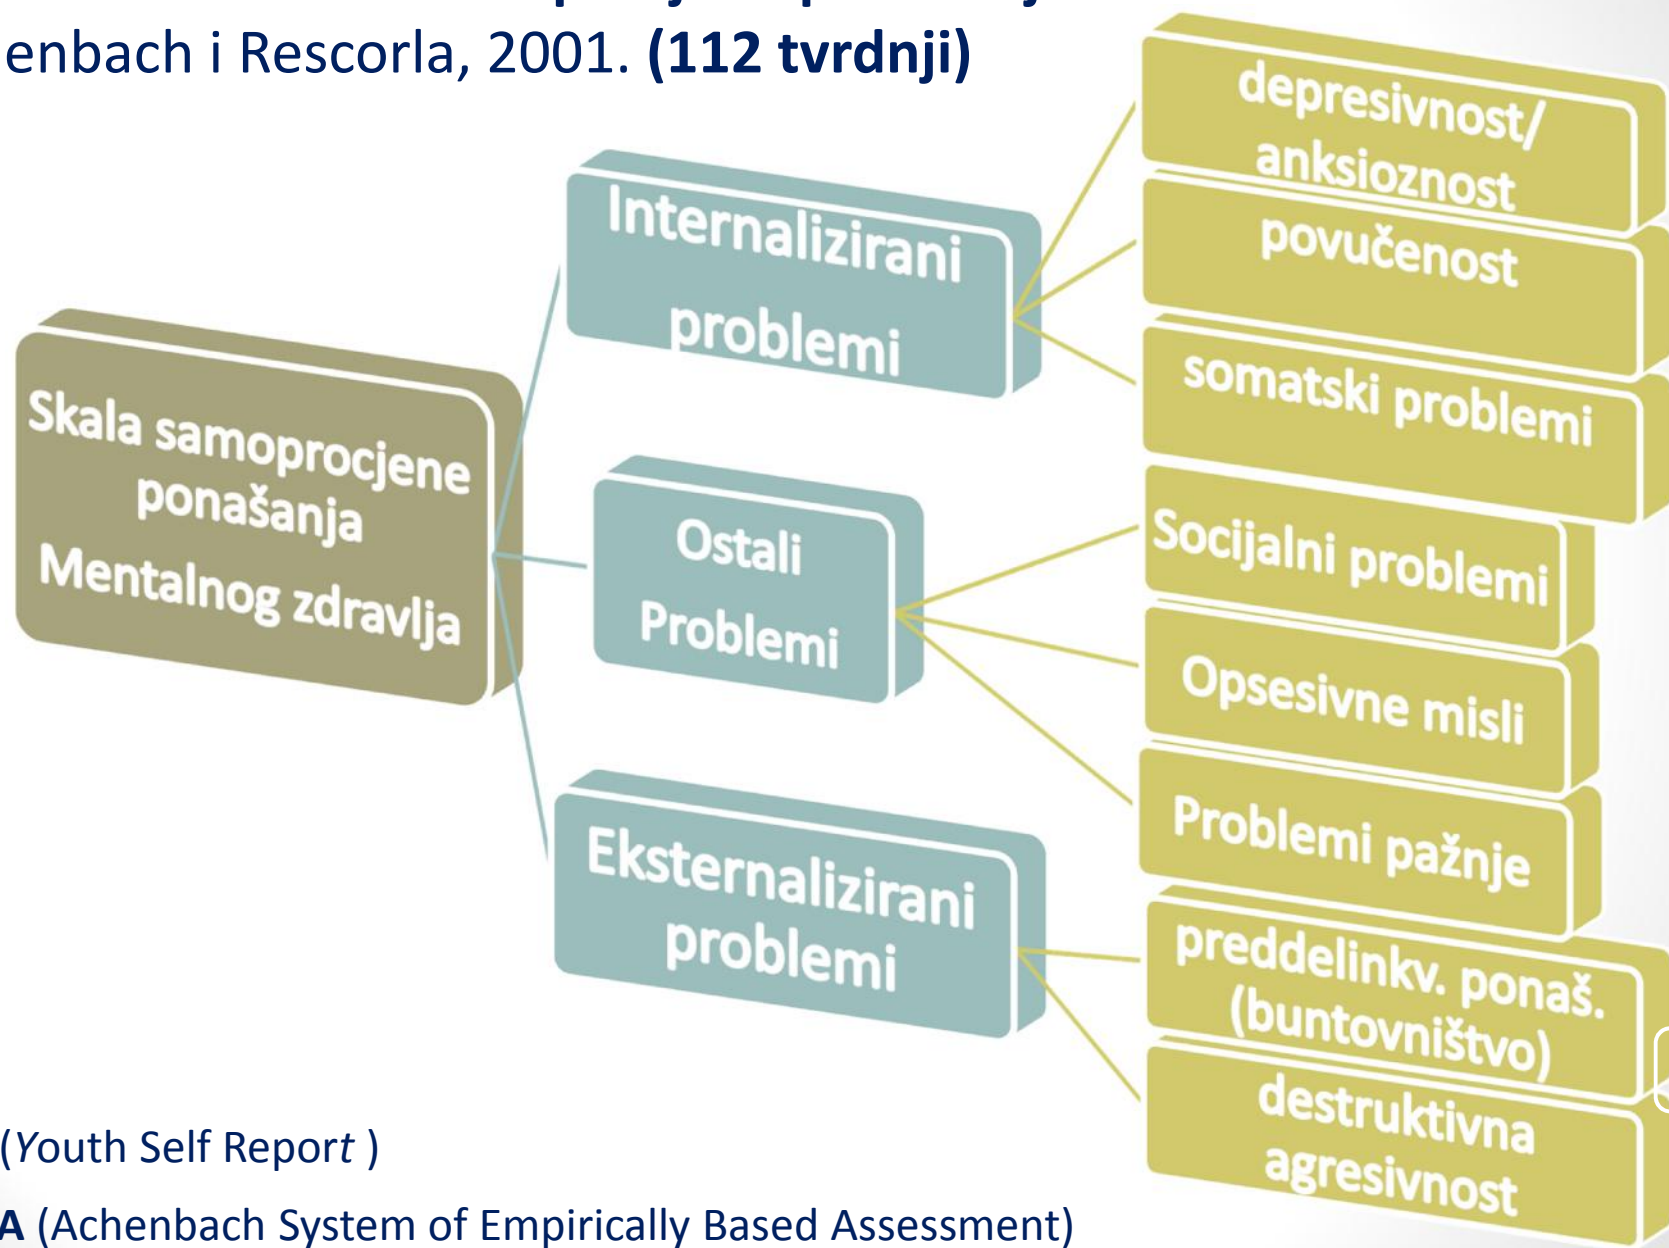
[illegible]
enbach i Rescorla, 2001. **(112 tvrdnji)**

Skala samoprocjene ponašanja Mentalnog zdravlja

Internalizirani problemi

Ostali Problemi

Eksternalizirani problemi

depresivnost/ anksioznost

povučenost

somatski problemi

Socijalni problemi

Opsesivne misli

Problemi pažnje

preddelinkv. ponaš. (buntovništvo)

destruktivna agresivnost

(*Youth Self Report* )

**A** (Achenbach System of Empirically Based Assessment)